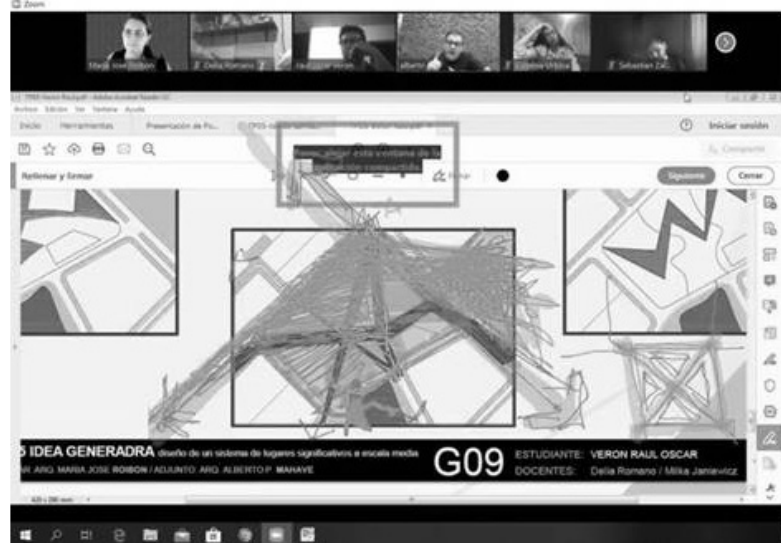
Zoom

María Jose Roibon
Delia Romano
alberto
Cristina Urbina
Sebastian Zil...

Archivo Edición Ver Ventana Ayuda

Inicio Herramientas Presentación de Po... TP03 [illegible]

Iniciar sesión

Compartir

Rellenar y firmar

Firmar

Siguiente

Cerrar

Pasar... alejar esta ventana de la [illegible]

5 IDEA GENERADRA diseño de un sistema de lugares significativos a escala media

AR ARQ. MARIA JOSE ROIBON / ADJUNTO ARQ. ALBERTO P. MAHAVE

G09

ESTUDIANTE: VERON RAUL OSCAR

DOCENTES: Delia Romano / Milka Janiewicz